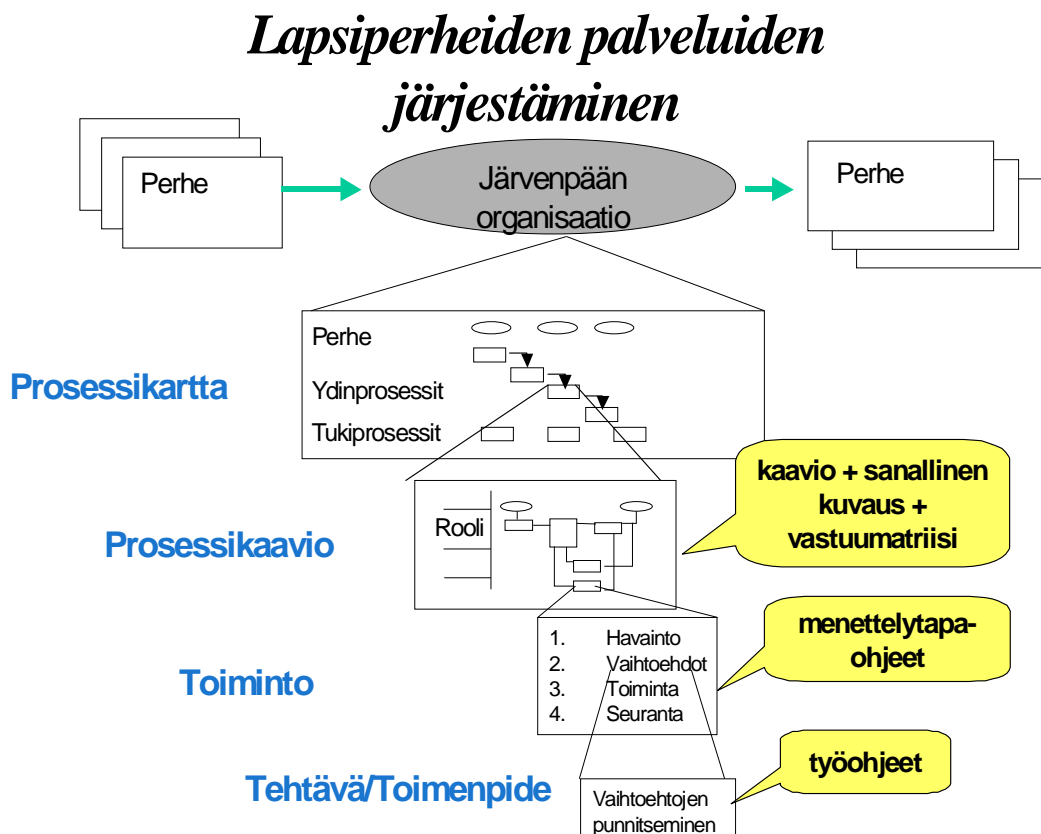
Lapsiperheiden palveluiden järjestäminen

Perhe

Järvenpään organisaatio

Perhe

Prosessikartta

Perhe

Ydinprosessit

Tukiprosessit

Prosessikaavio

Rooli

kaavio + sanallinen kuvaus + vastuumatriisi

Toiminto

1. Havainto
2. Vaihtoehdot
3. Toiminta
4. Seuranta

menettelytapaohjeet

Tehtävä/Toimenpide

Vaihtoehtojen punnitseminen

työohjeet